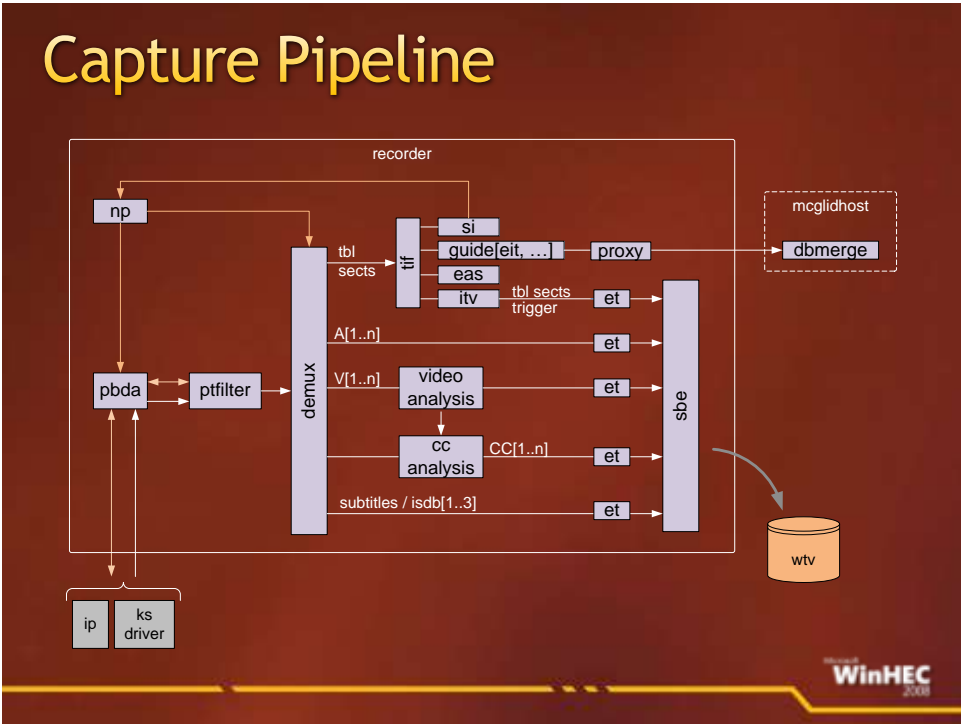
Capture Pipeline

recorder

np

demux

tbl sects

tif

si

guide[eit, …]

proxy

eas

itv

tbl sects trigger

et

mcglidhost

dbmerge

A[1..n]

et

pbda

ptfilter

V[1..n]

video analysis

et

sbe

cc analysis

CC[1..n]

et

subtitles / isdb[1..3]

et

wtv

ip

ks driver

Microsoft WinHEC 2008